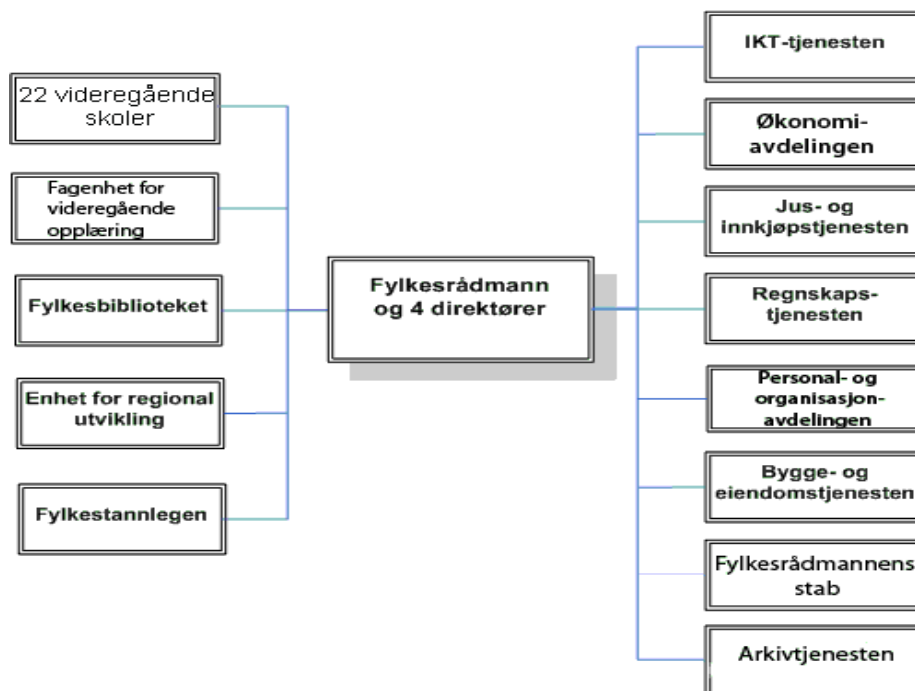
22 videregående skoler

Fagenhet for videregående opplæring

Fylkesbiblioteket

Enhet for regional utvikling

Fylkestannlegen

Fylkesrådmann og 4 direktører

IKT-tjenesten

Økonomi-avdelingen

Jus- og innkjøpstjenesten

Regnskaps-tjenesten

Personal- og organisasjon-avdelingen

Bygge- og eiendomstjenesten

Fylkesrådmannens stab

Arkivtjenesten